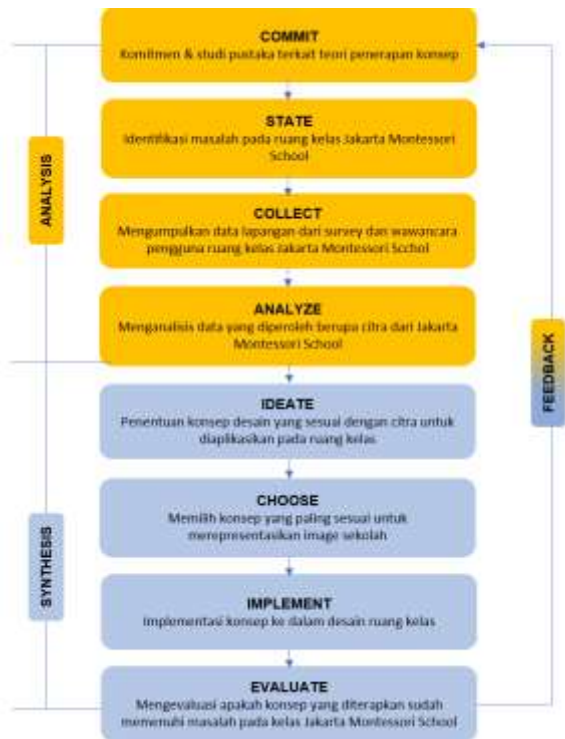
COMMIT
Komitmen & studi pustaka terkait teori penerapan konsep

STATE
Identifikasi masalah pada ruang kelas Jakarta Montessori School

COLLECT
Mengumpulkan data lapangan dari survey dan wawancara pengguna ruang kelas Jakarta Montessori Scchol

ANALYZE
Menganalisis data yang diperoleh berupa citra dari Jakarta Montessori School

IDEATE
Penentuan konsep desain yang sesuai dengan citra untuk diaplikasikan pada ruang kelas

CHOOSE
Memilih konsep yang paling sesuai untuk merepresentasikan image sekolah

IMPLEMENT
Implementasi konsep ke dalam desain ruang kelas

EVALUATE
Mengevaluasi apakah konsep yang diterapkan sudah memenuhi masalah pada kelas Jakarta Montessori School

ANALYSIS

SYNTHESIS

FEEDBACK